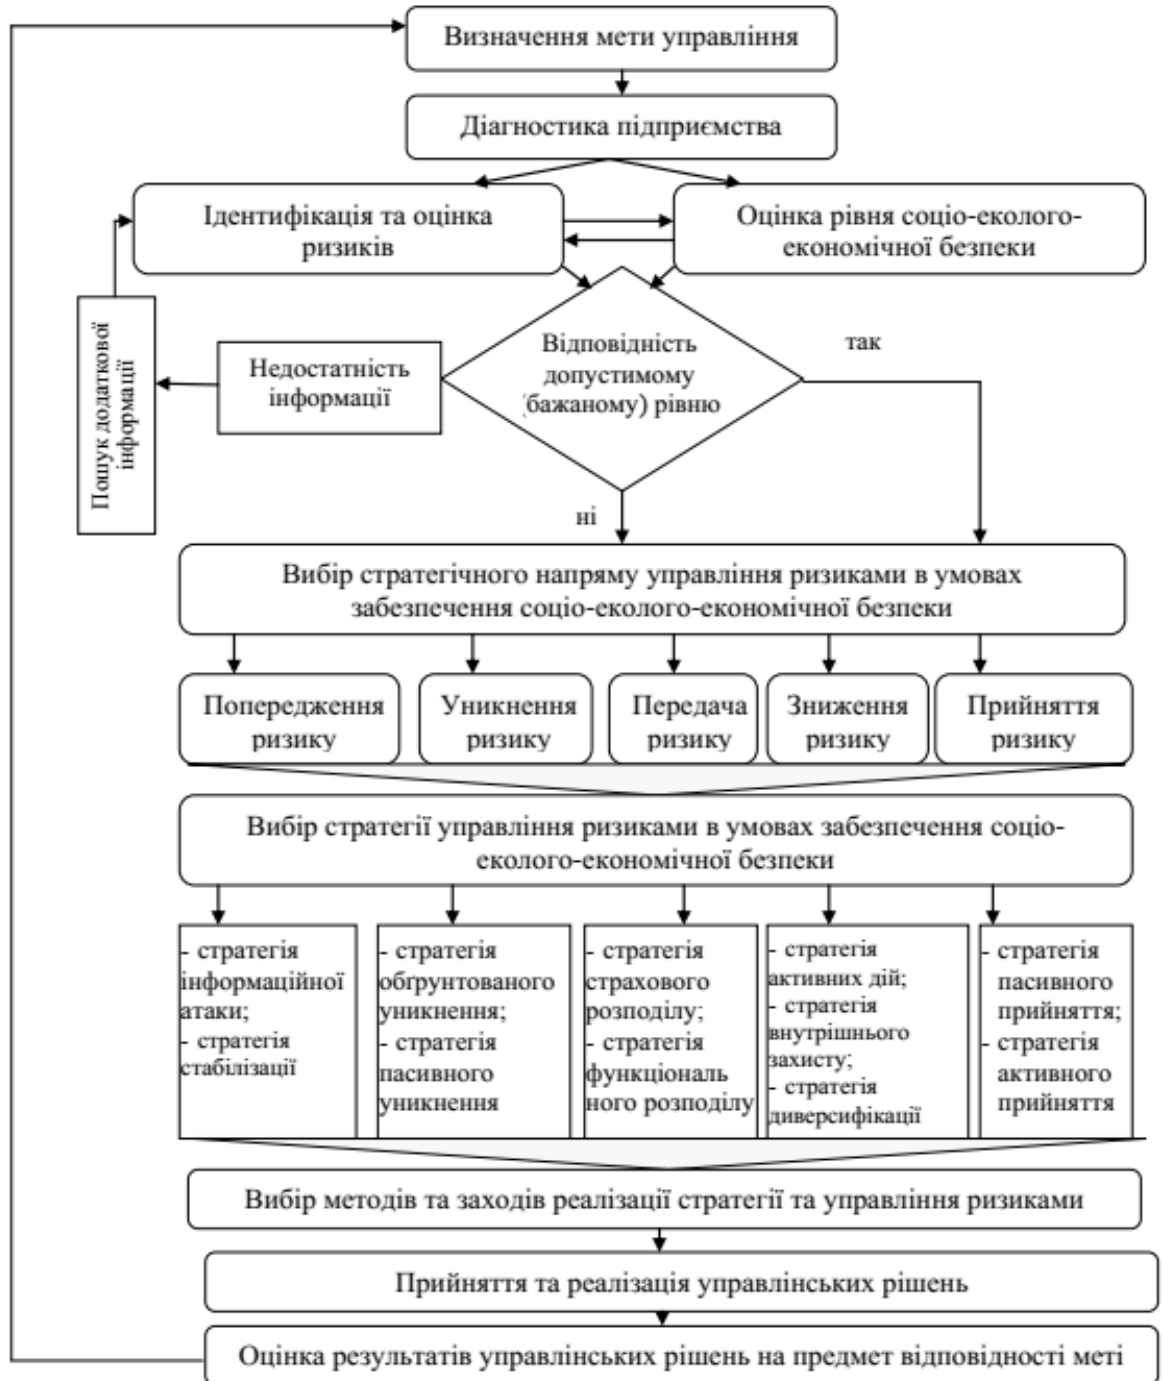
Визначення мети управління

Діагностика підприємства

Ідентифікація та оцінка ризиків

Оцінка рівня соціо-еколого-економічної безпеки

Пошук додаткової інформації

Недостатність інформації

Відповідність допустимому (бажаному) рівню

так

ні

Вибір стратегічного напряму управління ризиками в умовах забезпечення соціо-еколого-економічної безпеки

Попередження ризику

Уникнення ризику

Передача ризику

Зниження ризику

Прийняття ризику

Вибір стратегії управління ризиками в умовах забезпечення соціо-еколого-економічної безпеки

- стратегія інформаційної атаки;
- стратегія стабілізації

- стратегія обґрунтованого уникнення;
- стратегія пасивного уникнення

- стратегія страхового розподілу;
- стратегія функціонального розподілу

- стратегія активних дій;
- стратегія внутрішнього захисту;
- стратегія диверсифікації

- стратегія пасивного прийняття;
- стратегія активного прийняття

Вибір методів та заходів реалізації стратегії та управління ризиками

Прийняття та реалізація управлінських рішень

Оцінка результатів управлінських рішень на предмет відповідності меті